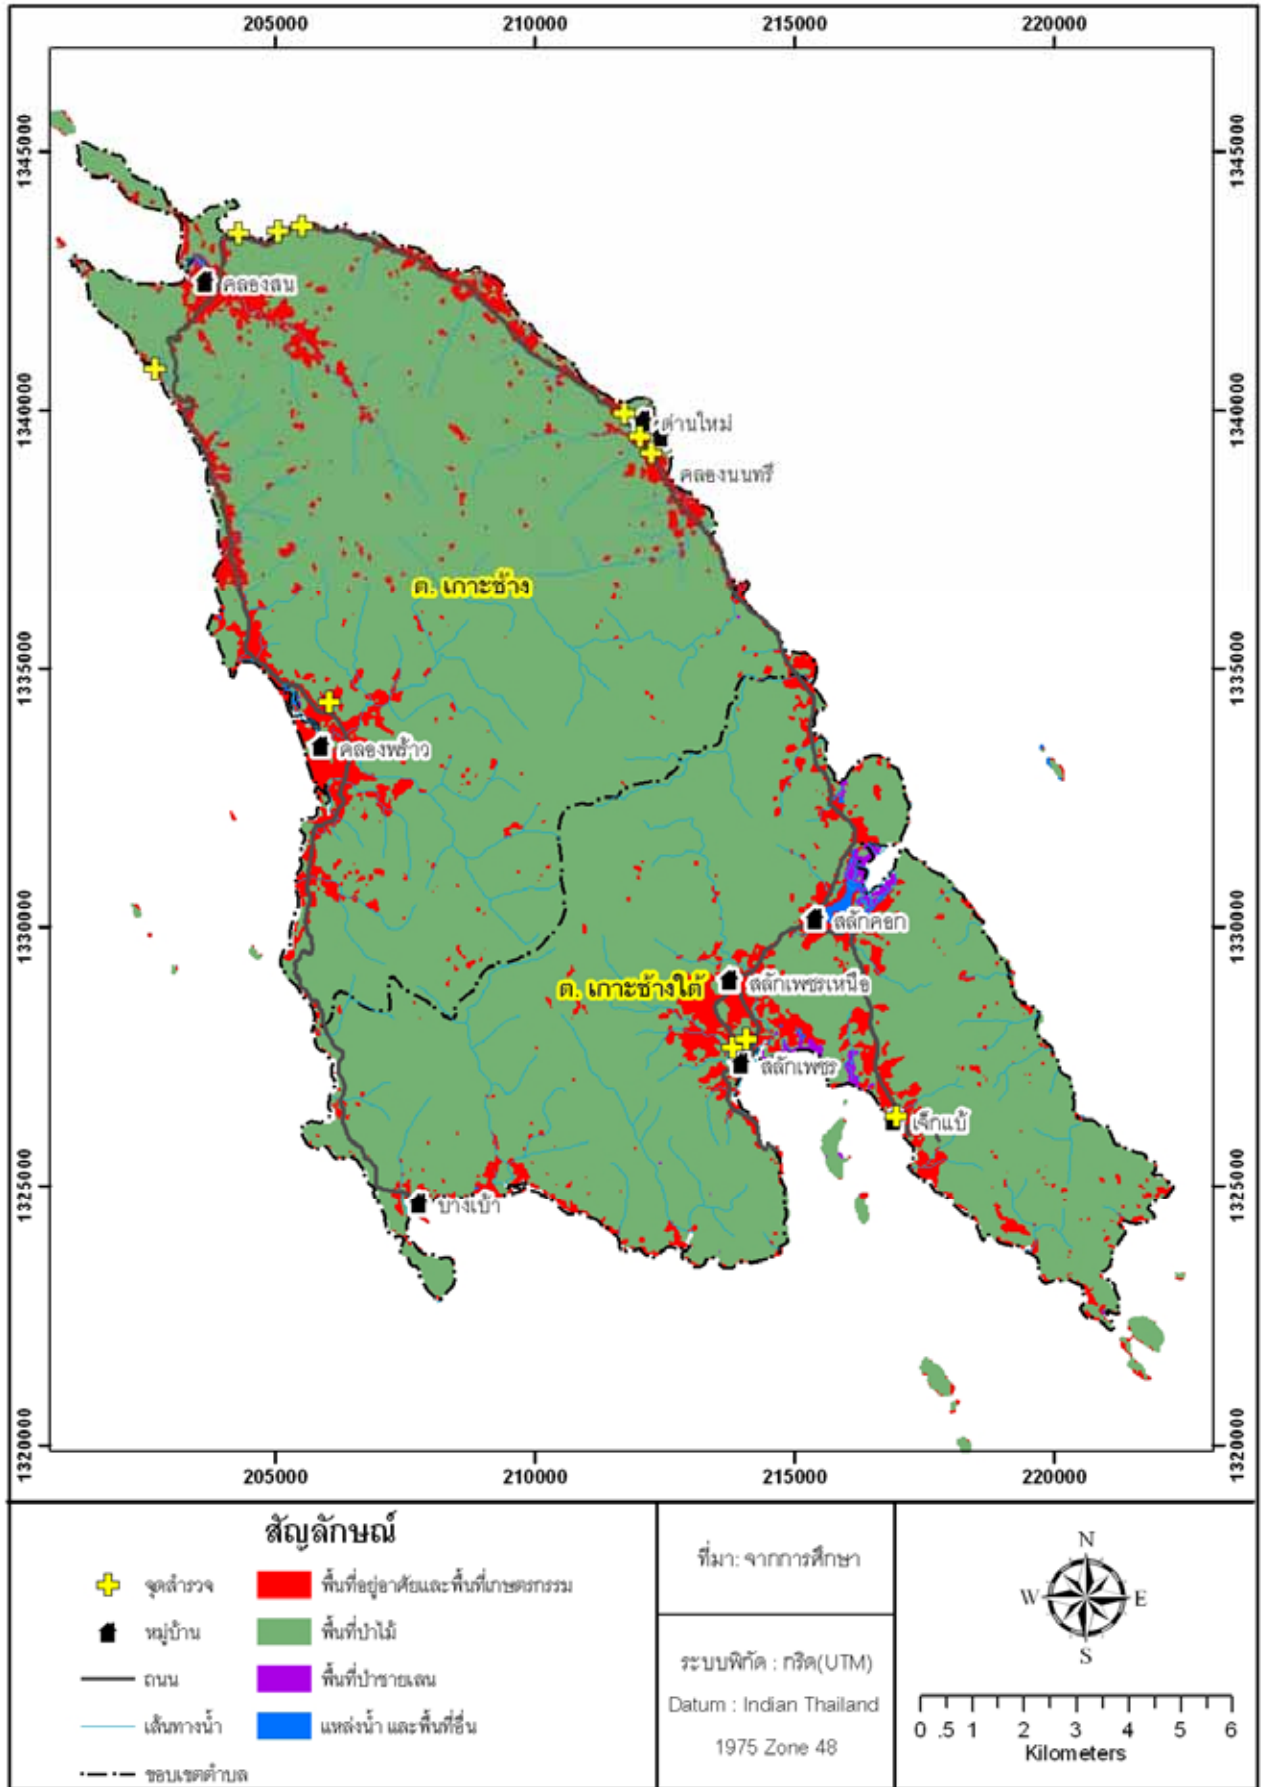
205000 210000 215000 220000

1345000
1340000
1335000
1330000
1325000
1320000

คลองสน
ด่านใหม่
คลองนนทรี
ต. เกาะช้าง
คลองพร้าว
สลักคอก
ต. เกาะช้างใต้
สลักเพชรเหนือ
สลักเพชร
เจ๊กแบ้
บางเบ้า

205000 210000 215000 220000

สัญลักษณ์

จุดสำรวจ
หมู่บ้าน
ถนน
เส้นทางน้ำ
ขอบเขตตำบล
พื้นที่อยู่อาศัยและพื้นที่เกษตรกรรม
พื้นที่ป่าไม้
พื้นที่ป่าชายเลน
แหล่งน้ำ และพื้นที่อื่น

ที่มา: จากการศึกษา

ระบบพิกัด : กริด(UTM)
Datum : Indian Thailand 1975 Zone 48

N
W E
S

0 .5 1 2 3 4 5 6
Kilometers